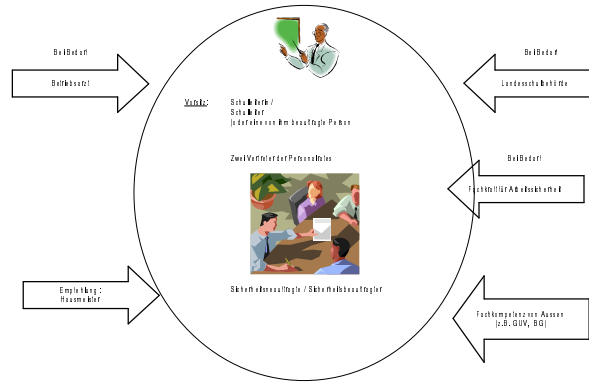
Bei Bedarf

Betriebsarzt

Bei Bedarf

Landesschulbehörde

Vorsitz: Schulleiterin / Schulleiter (oder eine von ihm beauftragte Person

Zwei Vertreter der Personalrates

Bei Bedarf

Fachkraft für Arbeitssicherheit

Empfehlung: Hausmeister

Sicherheitsbeauftragte / Sicherheitsbeauftragter

Fachkompetenz von Aussen (z.B. GUV, BG)